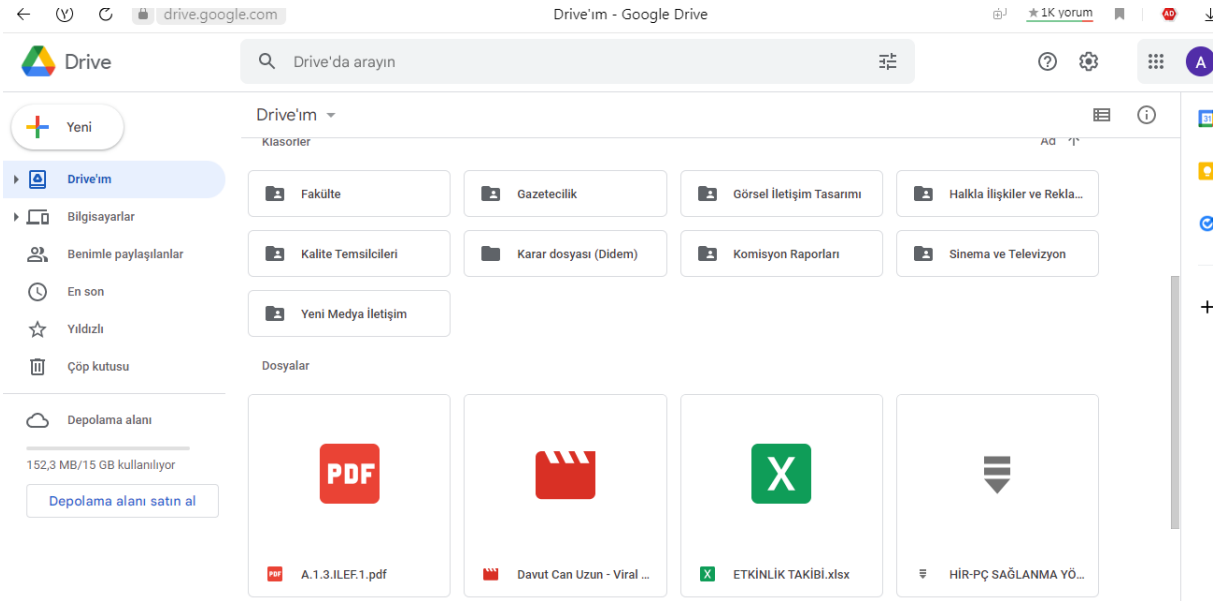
drive.google.com
Drive'ım - Google Drive
1K yorum
AD
Drive
Drive'da arayın
A
Yeni
Drive'ım
Bilgisayarlar
Benimle paylaşılanlar
En son
Yıldızlı
Çöp kutusu
Depolama alanı
152,3 MB/15 GB kullanılıyor
Depolama alanı satın al
Drive'ım
Klasörler
Ad
Fakülte
Gazetecilik
Görsel İletişim Tasarımı
Halkla İlişkiler ve Rekla...
Kalite Temsilcileri
Karar dosyası (Didem)
Komisyon Raporları
Sinema ve Televizyon
Yeni Medya İletişim
Dosyalar
PDF
X
A.1.3.ILEF.1.pdf
Davut Can Uzun - Viral ...
ETKİNLİK TAKİBİ.xlsx
HİR-PÇ SAĞLANMA YÖ...
31
+